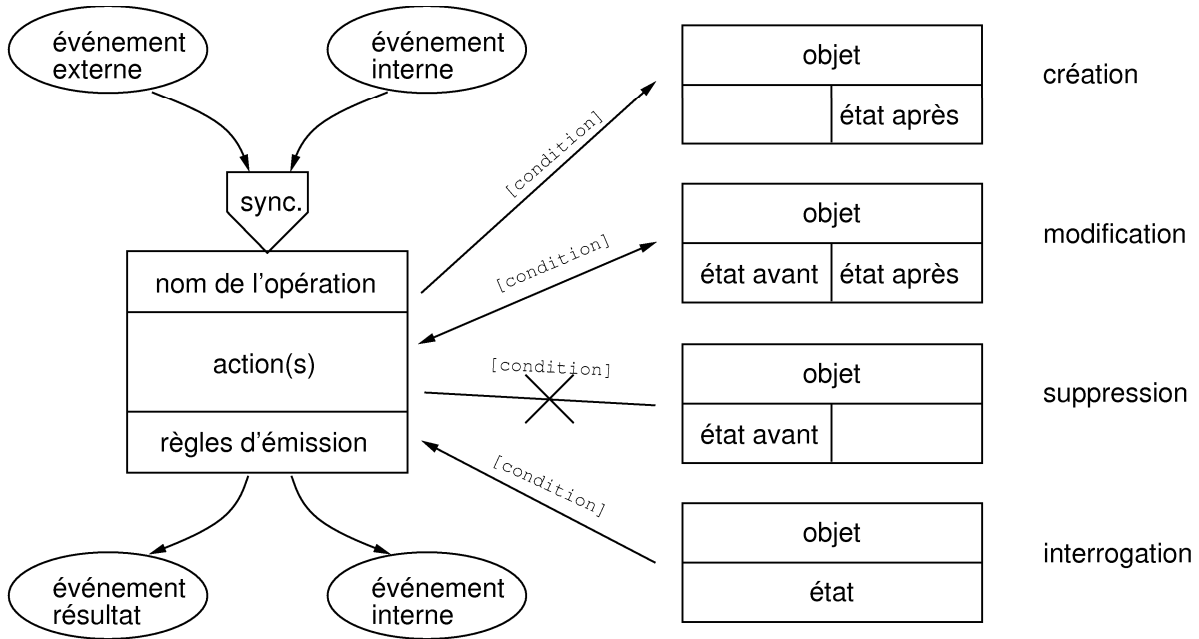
événement externe

événement interne

sync.

nom de l'opération

action(s)

règles d'émission

événement résultat

événement interne

[condition]

[condition]

[condition]

[condition]

| objet | |
|---|---|
| | état après |

création

| objet | |
|---|---|
| état avant | état après |

modification

| objet | |
|---|---|
| état avant | |

suppression

| objet |
|---|
| état |

interrogation